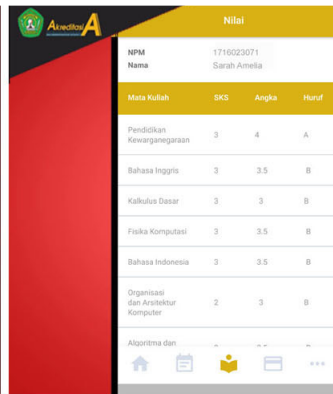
Akreditasi A

Nilai

NPM 1716023071
Nama Sarah Amelia

| Mata Kuliah | SKS | Angka | Huruf |
|---|---|---|---|
| Pendidikan Kewarganegaraan | 3 | 4 | A |
| Bahasa Inggris | 3 | 3.5 | B |
| Kalkulus Dasar | 3 | 3 | B |
| Fisika Komputasi | 3 | 3.5 | B |
| Bahasa Indonesia | 3 | 3.5 | B |
| Organisasi dan Arsitektur Komputer | 2 | 3 | B |
| Algoritma dan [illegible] | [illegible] | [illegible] | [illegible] |